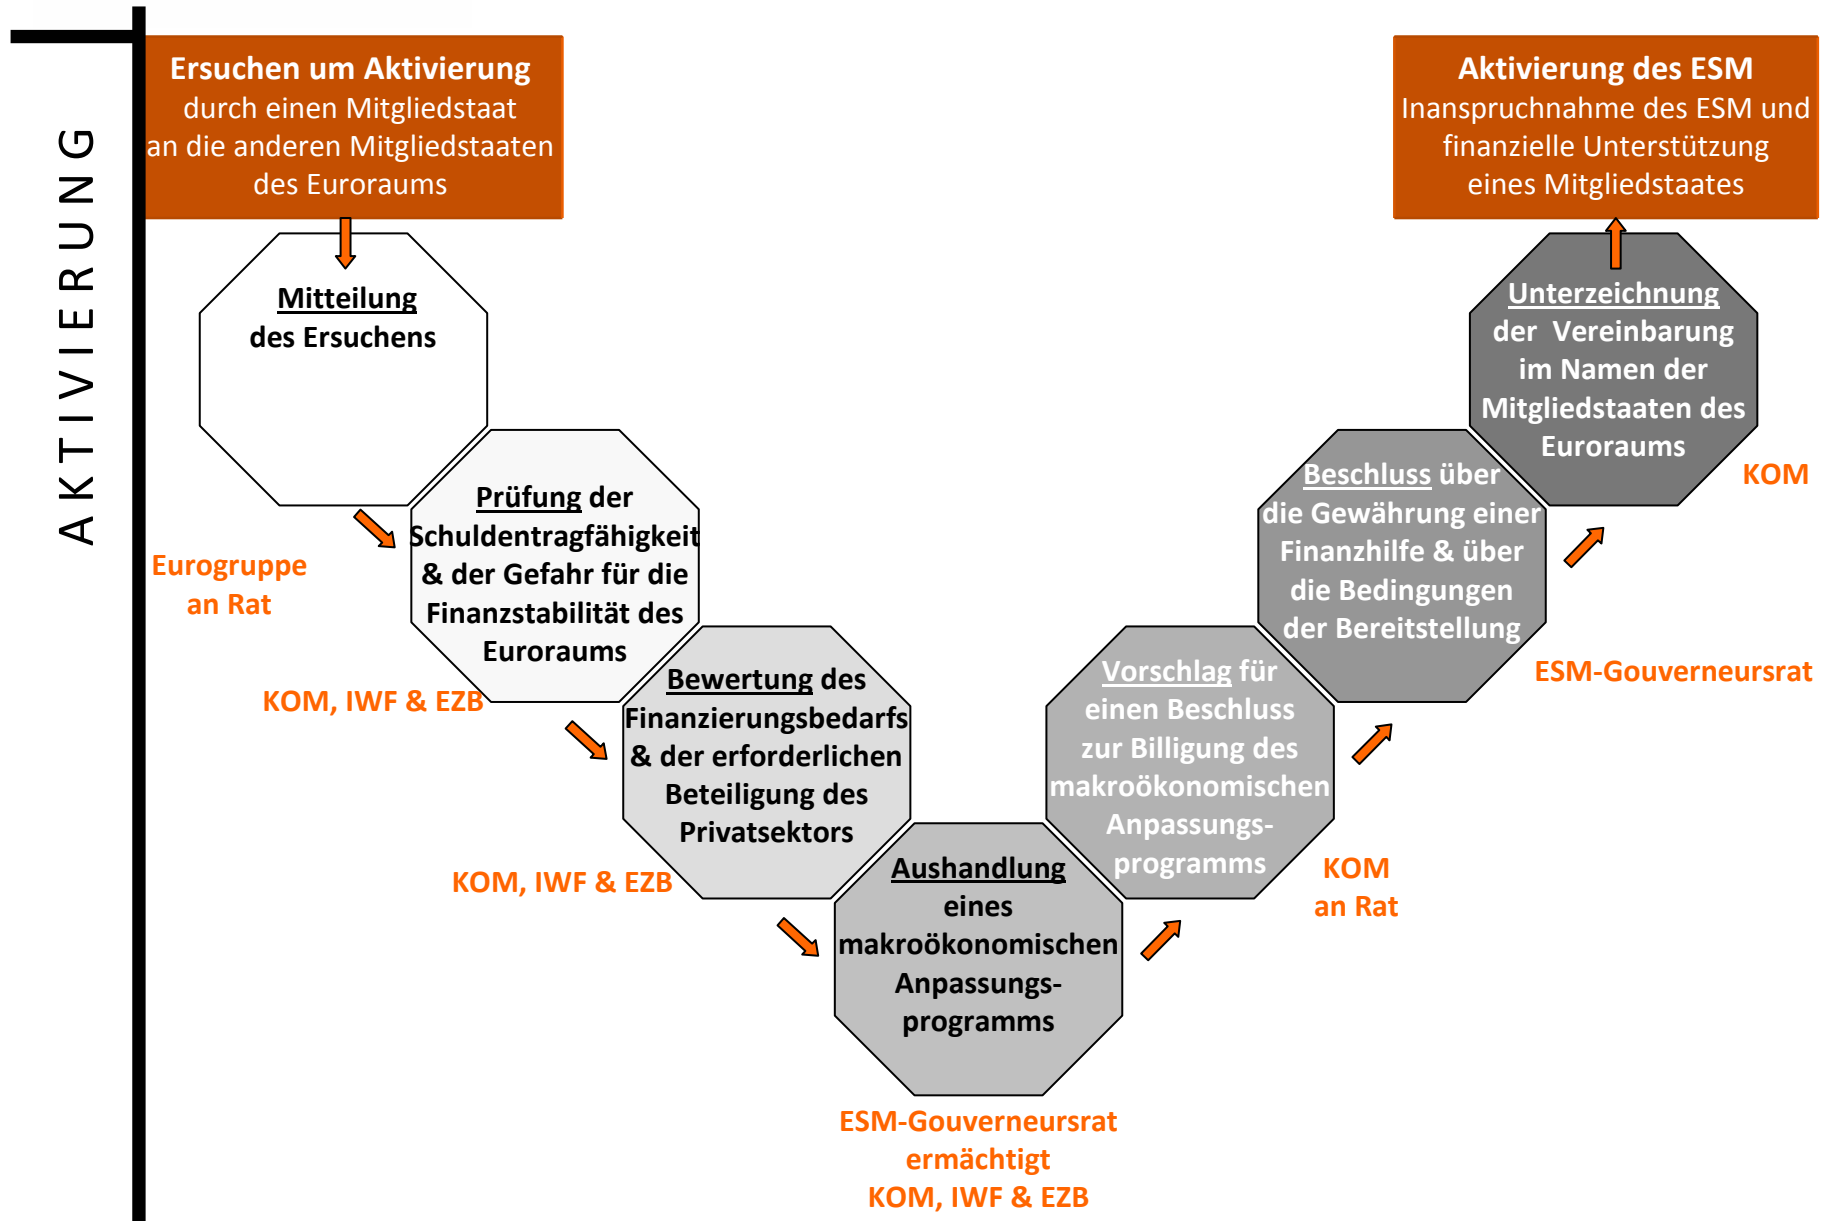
AKTIVIERUNG

Ersuchen um Aktivierung
durch einen Mitgliedstaat an die anderen Mitgliedstaaten des Euroraums

Mitteilung
des Ersuchens

Eurogruppe an Rat

Prüfung der Schuldentragfähigkeit & der Gefahr für die Finanzstabilität des Euroraums

KOM, IWF & EZB

Bewertung des Finanzierungsbedarfs & der erforderlichen Beteiligung des Privatsektors

KOM, IWF & EZB

Aushandlung eines makroökonomischen Anpassungsprogramms

ESM-Gouverneursrat ermächtigt
KOM, IWF & EZB

Vorschlag für einen Beschluss zur Billigung des makroökonomischen Anpassungsprogramms

KOM an Rat

Beschluss über die Gewährung einer Finanzhilfe & über die Bedingungen der Bereitstellung

ESM-Gouverneursrat

Unterzeichnung der Vereinbarung im Namen der Mitgliedstaaten des Euroraums

KOM

Aktivierung des ESM
Inanspruchnahme des ESM und finanzielle Unterstützung eines Mitgliedstaates